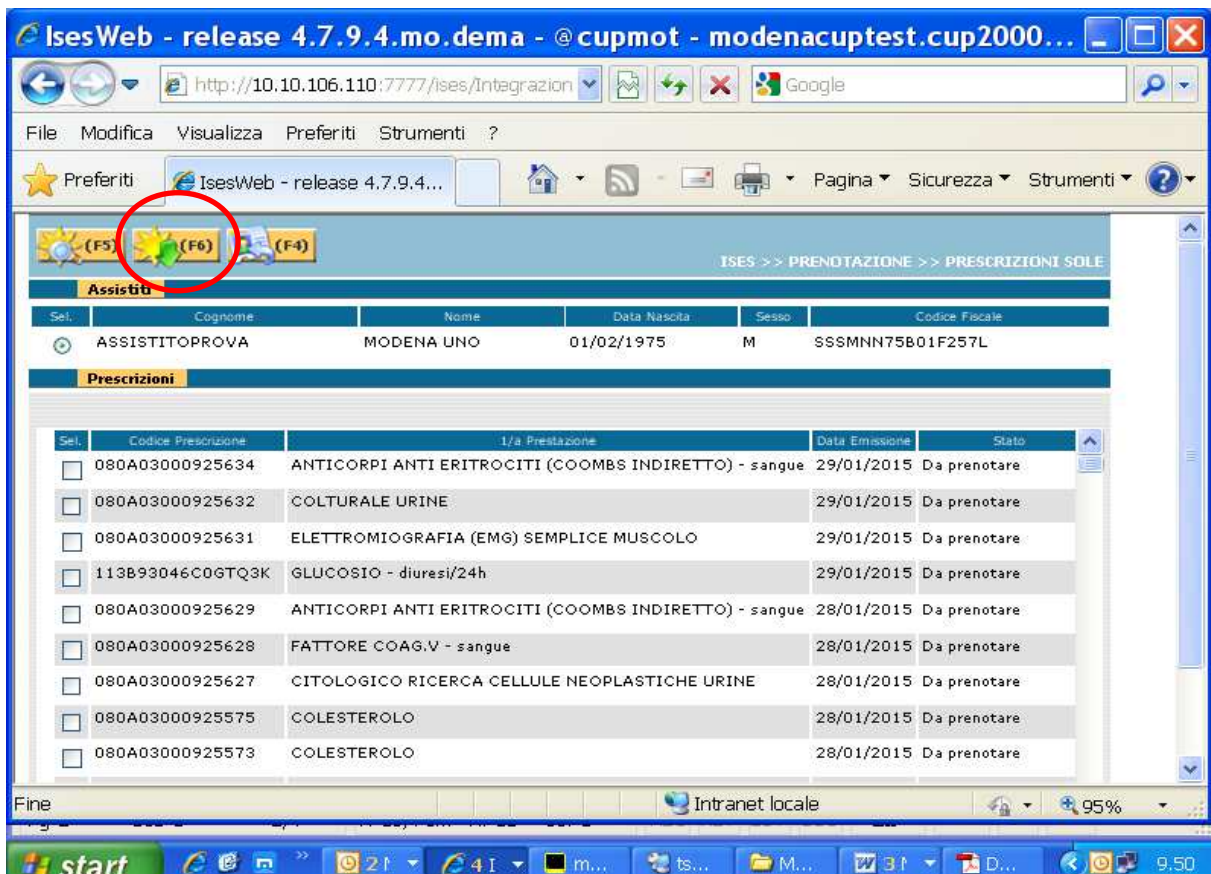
IsesWeb - release 4.7.9.4.mo.dema - @cupmot - modenacuptest.cup2000...

http://10.10.106.110:7777/ises/Integrazion

Google

File Modifica Visualizza Preferiti Strumenti ?

Preferiti IsesWeb - release 4.7.9.4...

Pagina Sicurezza Strumenti

(F5) (F6) (F4)

ISES >> PRENOTAZIONE >> PRESCRIZIONI SOLE

Assistiti

| Sel. | Cognome | Nome | Data Nascita | Sesso | Codice Fiscale |
|---|---|---|---|---|---|
| ⊙ | ASSISTITOPROVA | MODENA UNO | 01/02/1975 | M | SSSMNN75B01F257L |

Prescrizioni

| Sel. | Codice Prescrizione | 1/a Prestazione | Data Emissione | Stato |
|---|---|---|---|---|
| ☐ | 080A03000925634 | ANTICORPI ANTI ERITROCITI (COOMBS INDIRETTO) - sangue | 29/01/2015 | Da prenotare |
| ☐ | 080A03000925632 | COLTURALE URINE | 29/01/2015 | Da prenotare |
| ☐ | 080A03000925631 | ELETTROMIOGRAFIA (EMG) SEMPLICE MUSCOLO | 29/01/2015 | Da prenotare |
| ☐ | 113B93046C0GTQ3K | GLUCOSIO - diuresi/24h | 29/01/2015 | Da prenotare |
| ☐ | 080A03000925629 | ANTICORPI ANTI ERITROCITI (COOMBS INDIRETTO) - sangue | 28/01/2015 | Da prenotare |
| ☐ | 080A03000925628 | FATTORE COAG.V - sangue | 28/01/2015 | Da prenotare |
| ☐ | 080A03000925627 | CITOLOGICO RICERCA CELLULE NEOPLASTICHE URINE | 28/01/2015 | Da prenotare |
| ☐ | 080A03000925575 | COLESTEROLO | 28/01/2015 | Da prenotare |
| ☐ | 080A03000925573 | COLESTEROLO | 28/01/2015 | Da prenotare |

Fine Intranet locale 95%

start 2 4 m... ts... M... 3 D... 9.50